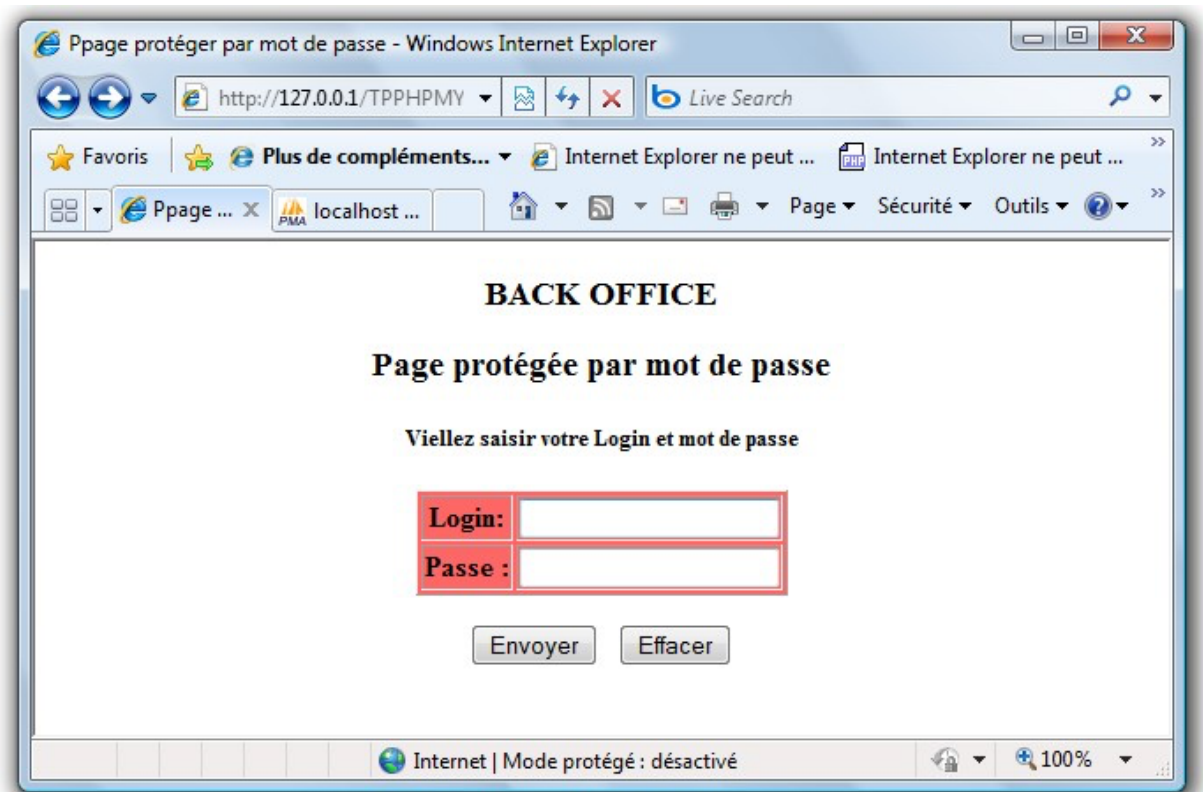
Ppage protéger par mot de passe - Windows Internet Explorer

http://127.0.0.1/TPPHPMY

Live Search

Favoris | Plus de compléments... Internet Explorer ne peut ... Internet Explorer ne peut ...

Ppage ... localhost ...

Page Sécurité Outils

BACK OFFICE

Page protégée par mot de passe

Viellez saisir votre Login et mot de passe

| Login: | |
|---|---|
| Passe : | |

Envoyer Effacer

Internet | Mode protégé : désactivé

100%